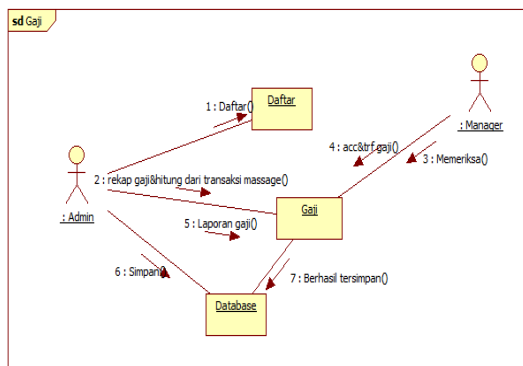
sd Gaji

1 : Daftar()

Daftar

: Manager

4 : acc&trf gaji()

3 : Memeriksa()

: Admin

2 : rekap gaji&hitung dari transaksi massage()

Gaji

5 : Laporan gaji()

6 : Simpan()

7 : Berhasil tersimpan()

Database